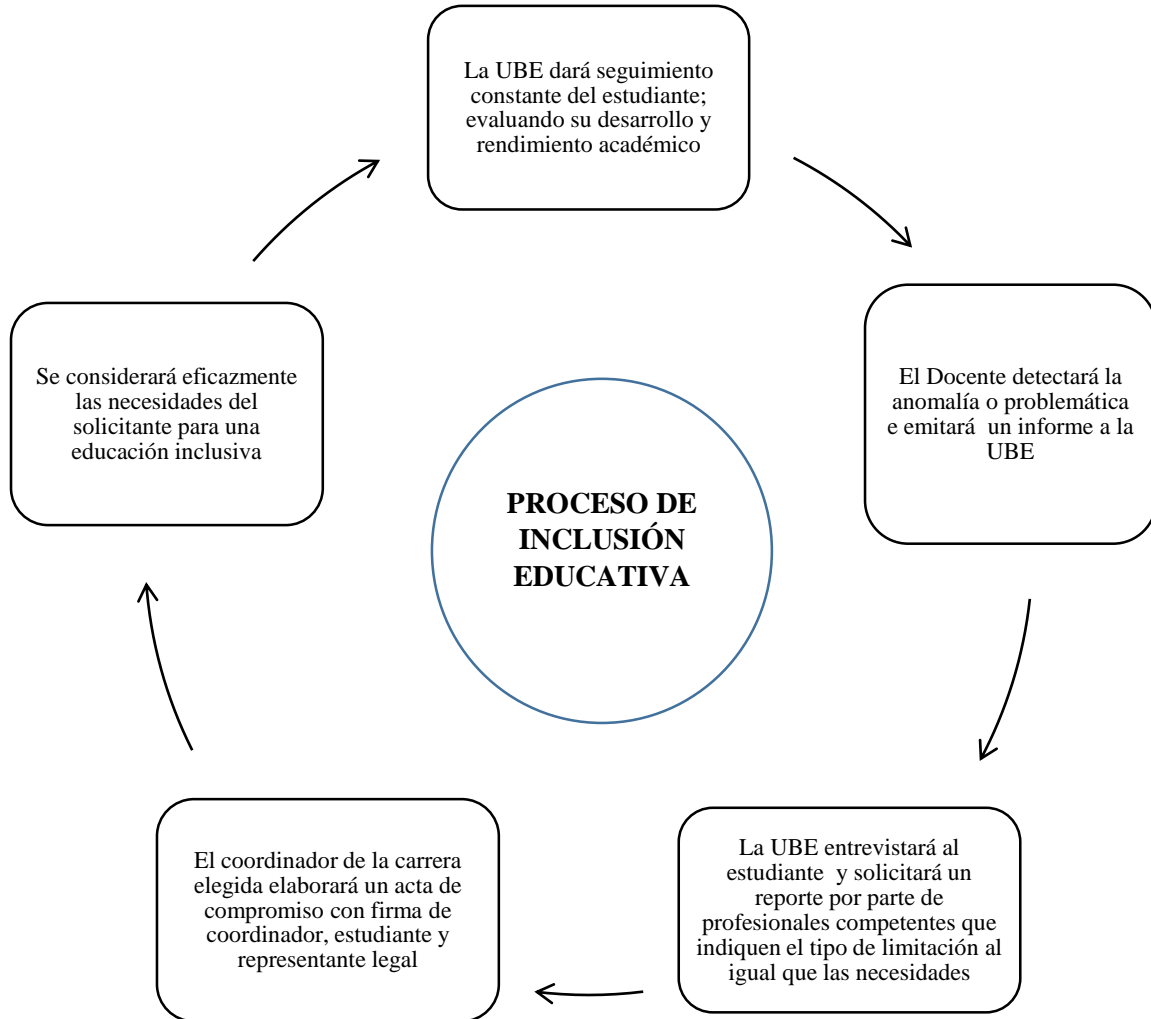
La UBE dará seguimiento constante del estudiante; evaluando su desarrollo y rendimiento académico

El Docente detectará la anomalía o problemática e emitará un informe a la UBE

La UBE entrevistará al estudiante y solicitará un reporte por parte de profesionales competentes que indiquen el tipo de limitación al igual que las necesidades

El coordinador de la carrera elegida elaborará un acta de compromiso con firma de coordinador, estudiante y representante legal

Se considerará eficazmente las necesidades del solicitante para una educación inclusiva

PROCESO DE INCLUSIÓN EDUCATIVA